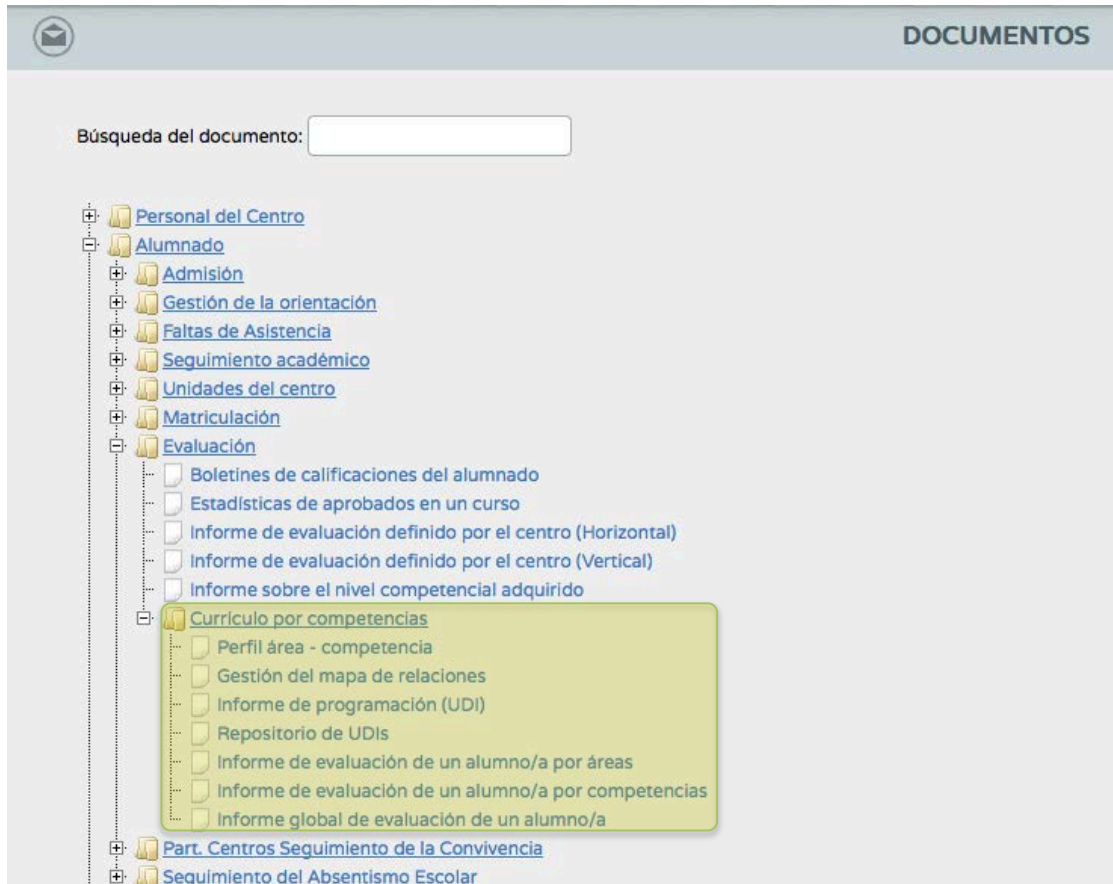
DOCUMENTOS

Búsqueda del documento:

Personal del Centro
Alumnado
Admisión
Gestión de la orientación
Faltas de Asistencia
Seguimiento académico
Unidades del centro
Matriculación
Evaluación
Boletines de calificaciones del alumnado
Estadísticas de aprobados en un curso
Informe de evaluación definido por el centro (Horizontal)
Informe de evaluación definido por el centro (Vertical)
Informe sobre el nivel competencial adquirido
Currículo por competencias
Perfil área - competencia
Gestión del mapa de relaciones
Informe de programación (UDI)
Repositorio de UDIs
Informe de evaluación de un alumno/a por áreas
Informe de evaluación de un alumno/a por competencias
Informe global de evaluación de un alumno/a
Part. Centros Seguimiento de la Convivencia
Seguimiento del Absentismo Escolar